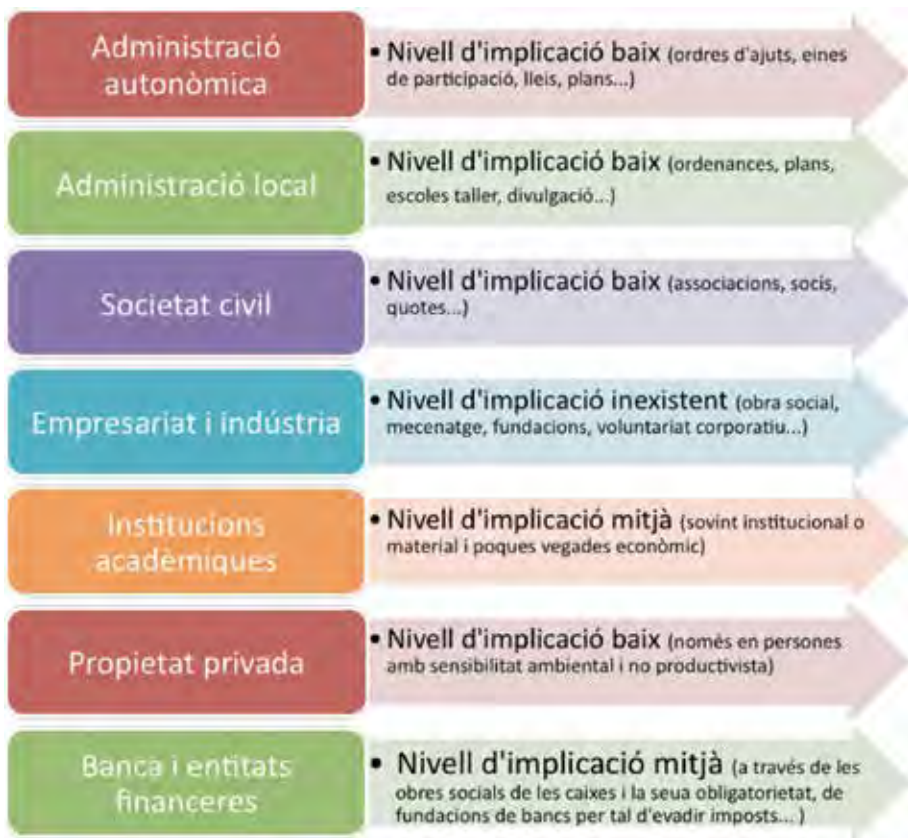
Administració autonòmica

• Nivell d'implicació baix (ordres d'ajuts, eines de participació, lleis, plans...)

Administració local

• Nivell d'implicació baix (ordenances, plans, escoles taller, divulgació...)

Societat civil

• Nivell d'implicació baix (associacions, socis, quotes...)

Empresariat i indústria

• Nivell d'implicació inexistent (obra social, mecenatge, fundacions, voluntariat corporatiu...)

Institucions acadèmiques

• Nivell d'implicació mitjà (sovint institucional o material i poques vegades econòmic)

Propietat privada

• Nivell d'implicació baix (només en persones amb sensibilitat ambiental i no productivista)

Banca i entitats financeres

• Nivell d'implicació mitjà (a través de les obres socials de les caixes i la seua obligatorietat, de fundacions de bancs per tal d'evadir imposts... )